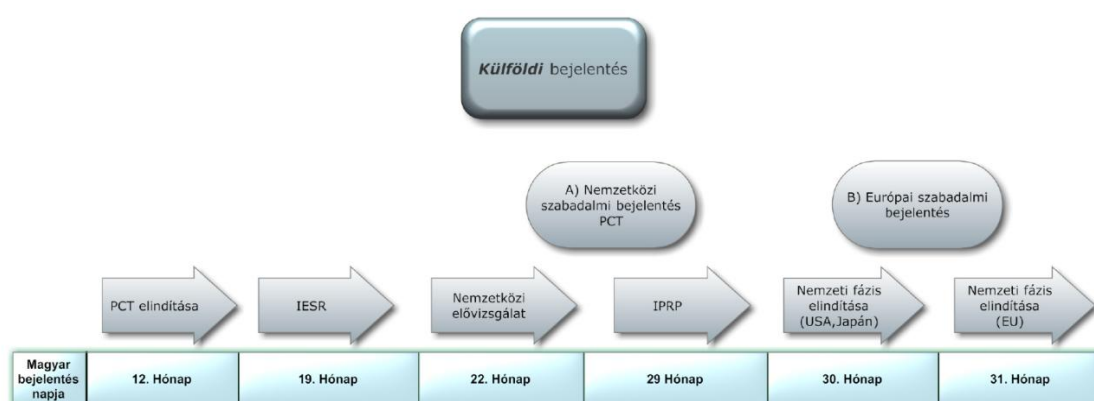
*Külföldi* bejelentés

A) Nemzetközi szabadalmi bejelentés PCT

B) Európai szabadalmi bejelentés

PCT elindítása

IESR

Nemzetközi elővizsgálat

IPRP

Nemzeti fázis elindítása (USA,Japán)

Nemzeti fázis elindítása (EU)

| Magyar bejelentés napja | 12. Hónap | 19. Hónap | 22. Hónap | 29 Hónap | 30. Hónap | 31. Hónap |
|---|---|---|---|---|---|---|